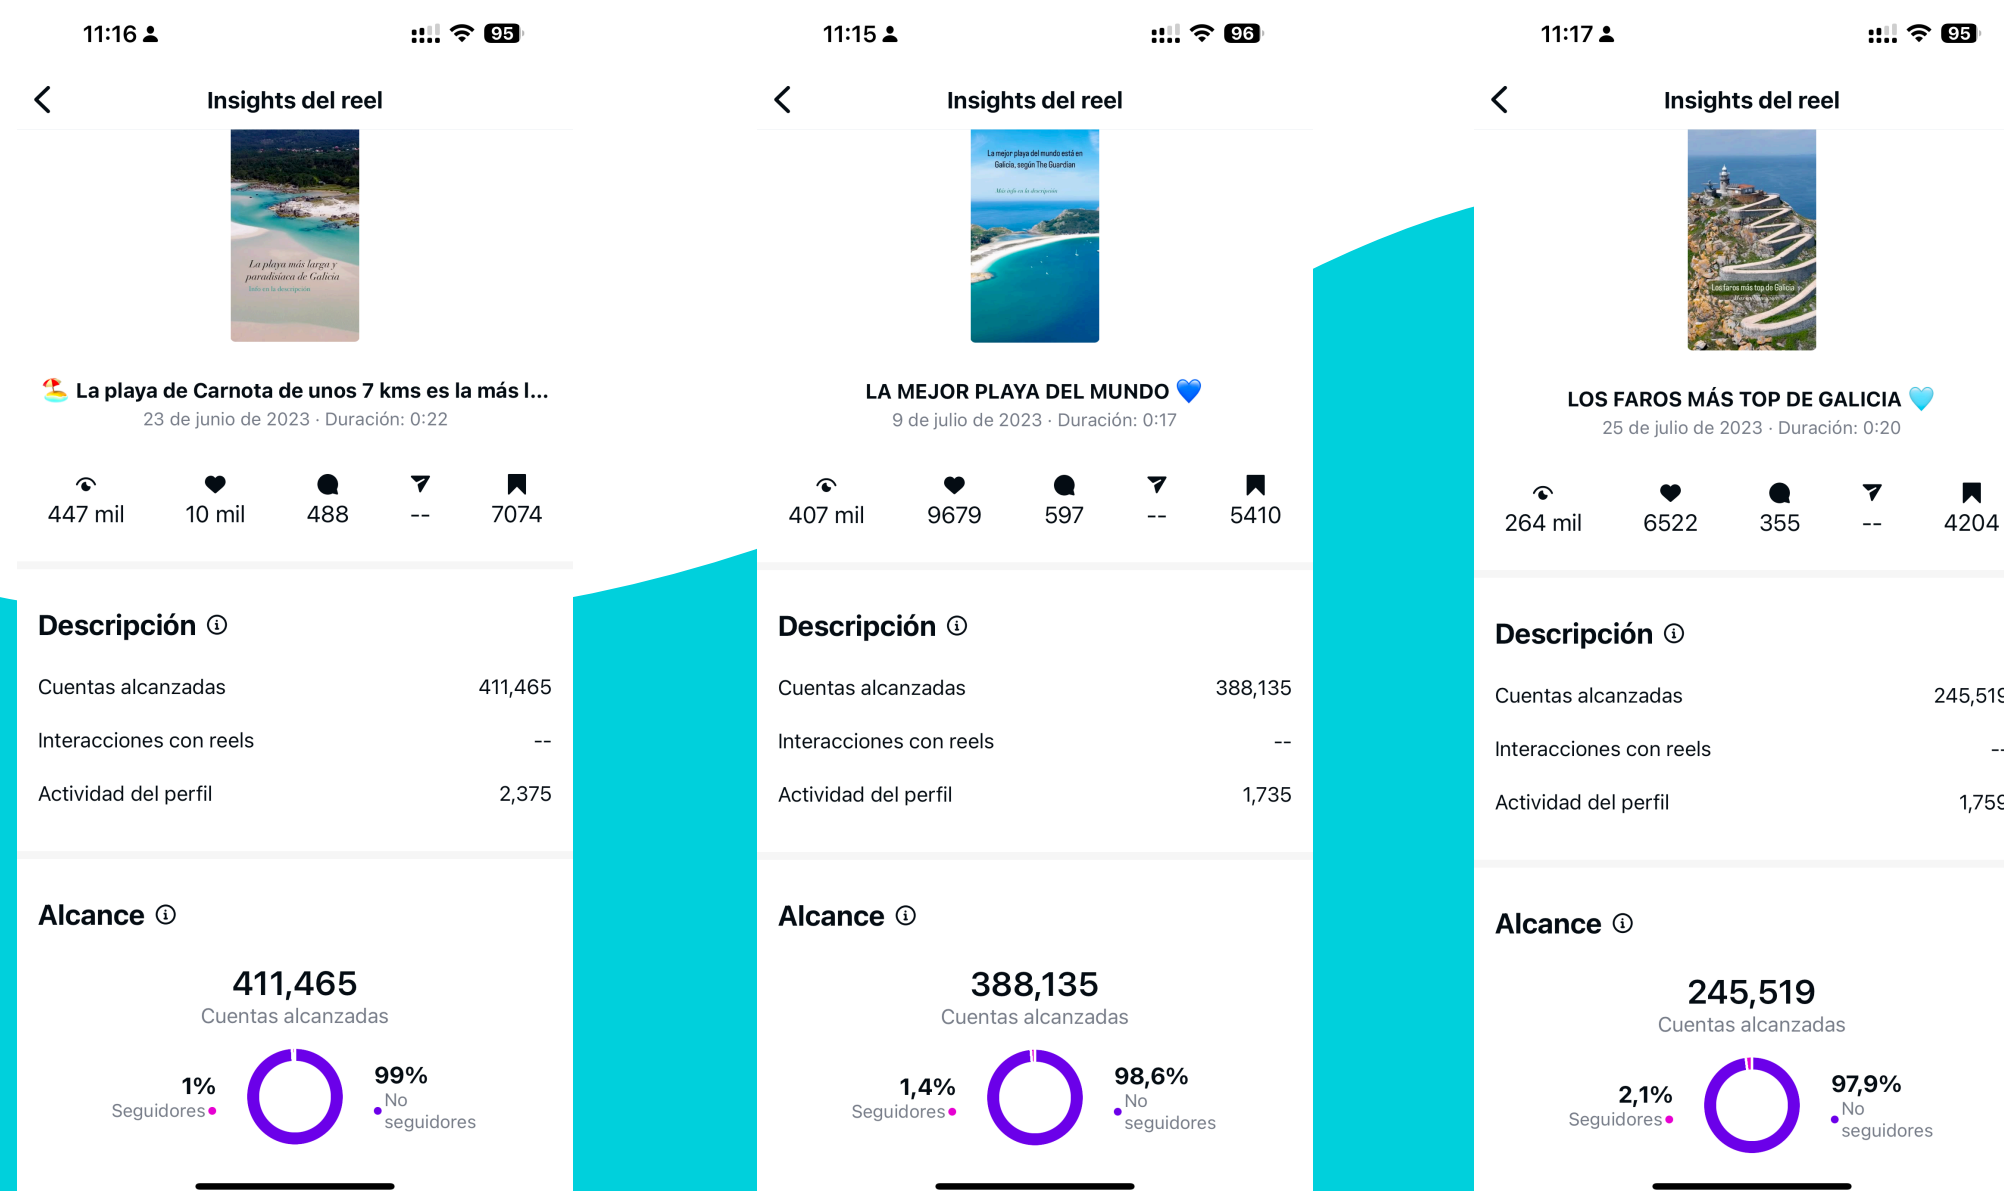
11:16 95

Insights del reel

La playa más larga y paradisíaca de Galicia

Info en la descripción

🏝️ La playa de Carnota de unos 7 kms es la más l...

23 de junio de 2023 · Duración: 0:22

447 mil 10 mil 488 -- 7074

Descripción ⓘ

Cuentas alcanzadas 411,465

Interacciones con reels --

Actividad del perfil 2,375

Alcance ⓘ

411,465

Cuentas alcanzadas

1% Seguidores

99% No seguidores

11:15 96

Insights del reel

La mejor playa del mundo está en Galicia, según The Guardian

Más info en la descripción

LA MEJOR PLAYA DEL MUNDO 💙

9 de julio de 2023 · Duración: 0:17

407 mil 9679 597 -- 5410

Descripción ⓘ

Cuentas alcanzadas 388,135

Interacciones con reels --

Actividad del perfil 1,735

Alcance ⓘ

388,135

Cuentas alcanzadas

1,4% Seguidores

98,6% No seguidores

11:17 95

Insights del reel

Los faros más top de Galicia

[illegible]

LOS FAROS MÁS TOP DE GALICIA 🩵

25 de julio de 2023 · Duración: 0:20

264 mil 6522 355 -- 4204

Descripción ⓘ

Cuentas alcanzadas 245,519

Interacciones con reels --

Actividad del perfil 1,759

Alcance ⓘ

245,519

Cuentas alcanzadas

2,1% Seguidores

97,9% No seguidores